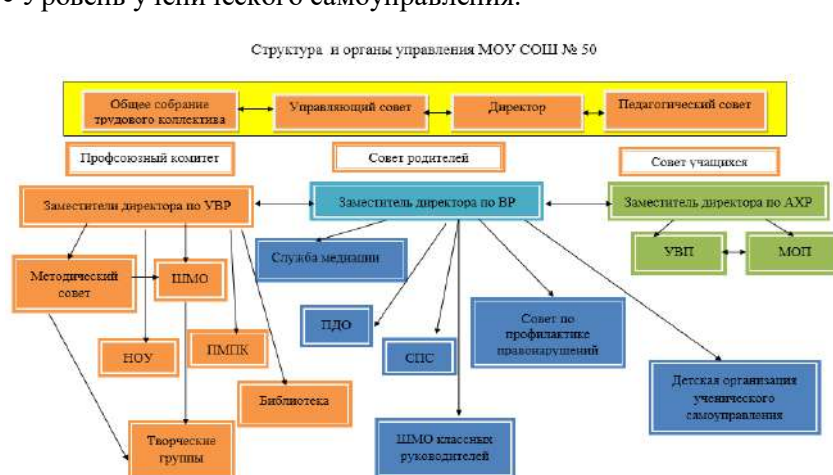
• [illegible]

Структура и органы управления МОУ СОШ № 50

Общее собрание трудового коллектива

Управляющий совет

Директор

Педагогический совет

Профсоюзный комитет

Совет родителей

Совет учащихся

Заместители директора по УВР

Заместитель директора по ВР

Заместитель директора по АХР

Служба медиации

УВП

МОП

Методический совет

ШМО

ПДО

Совет по профилактике правонарушений

НОУ

ПМПК

СПС

Детская организация ученического самоуправления

Библиотека

Творческие группы

ШМО классных руководителей